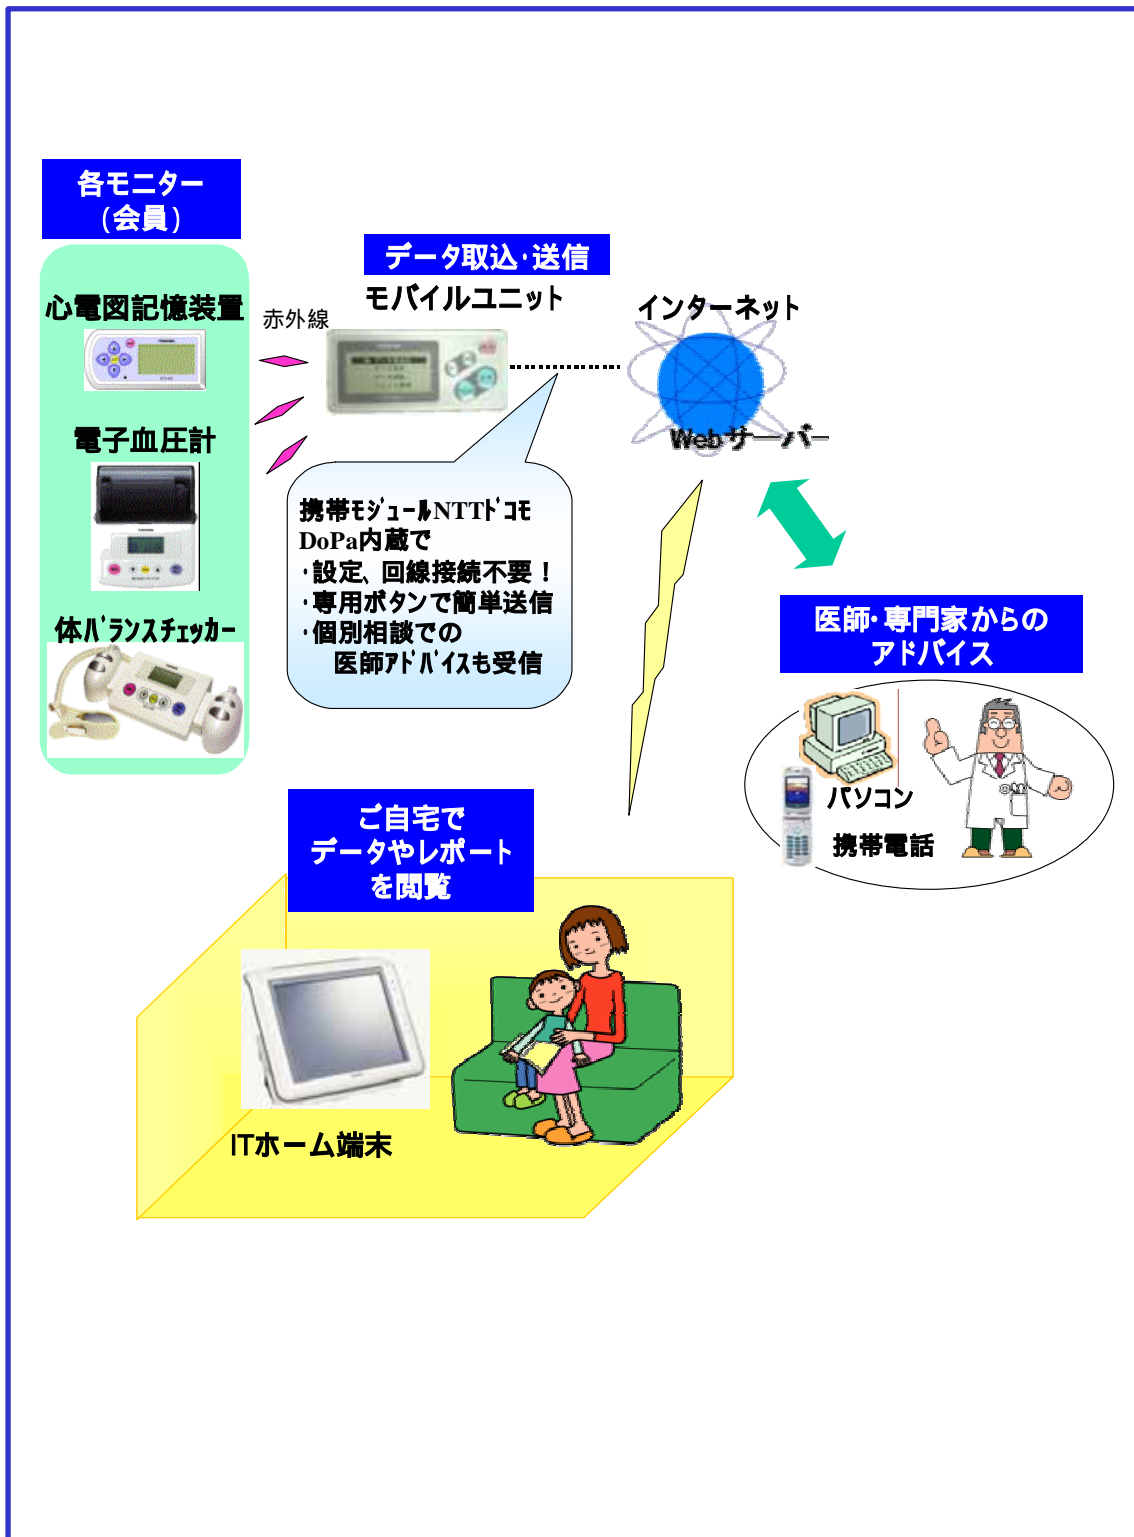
各モニター
（会員）

心電図記憶装置

電子血圧計

体ﾊﾞﾗﾝｽﾁｪｯｶｰ

赤外線

データ取込･送信
モバイルユニット

携帯ﾓｼﾞｭｰﾙNTTﾄﾞｺﾓ
DoPa内蔵で
･設定、回線接続不要！
･専用ボタンで簡単送信
･個別相談での
医師ｱﾄﾞﾊﾞｲｽも受信

インターネット

Webサーバー

医師･専門家からの
アドバイス

パソコン

携帯電話

ご自宅で
データやレポート
を閲覧

ITホーム端末